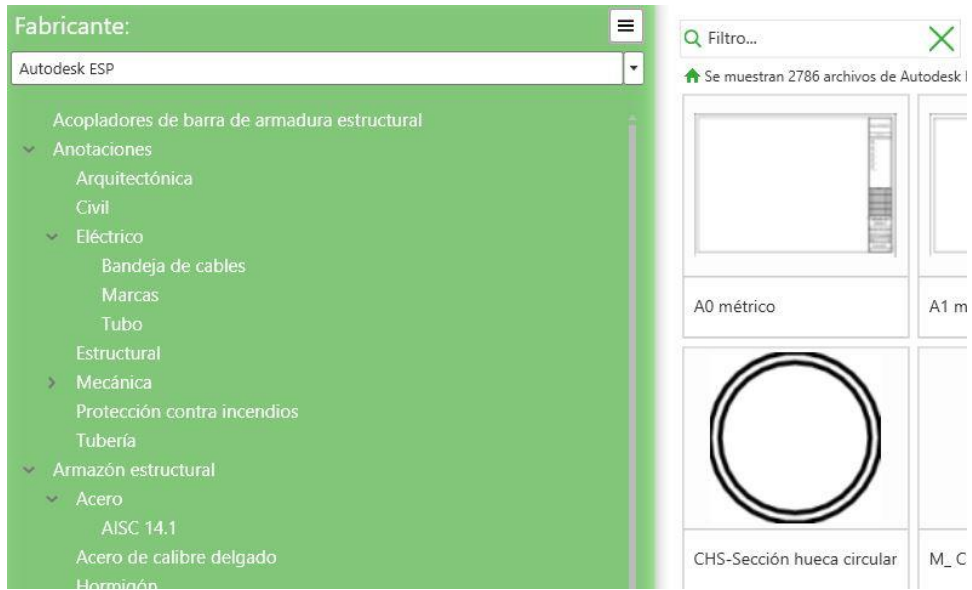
Fabricante:
Autodesk ESP
Acopladores de barra de armadura estructural
Anotaciones
Arquitectónica
Civil
Eléctrico
Bandeja de cables
Marcas
Tubo
Estructural
Mecánica
Protección contra incendios
Tubería
Armazón estructural
Acero
AISC 14.1
Acero de calibre delgado
Hormigón

Filtro...
Se muestran 2786 archivos de Autodesk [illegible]
A0 métrico
A1 m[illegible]
CHS-Sección hueca circular
M_ C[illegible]